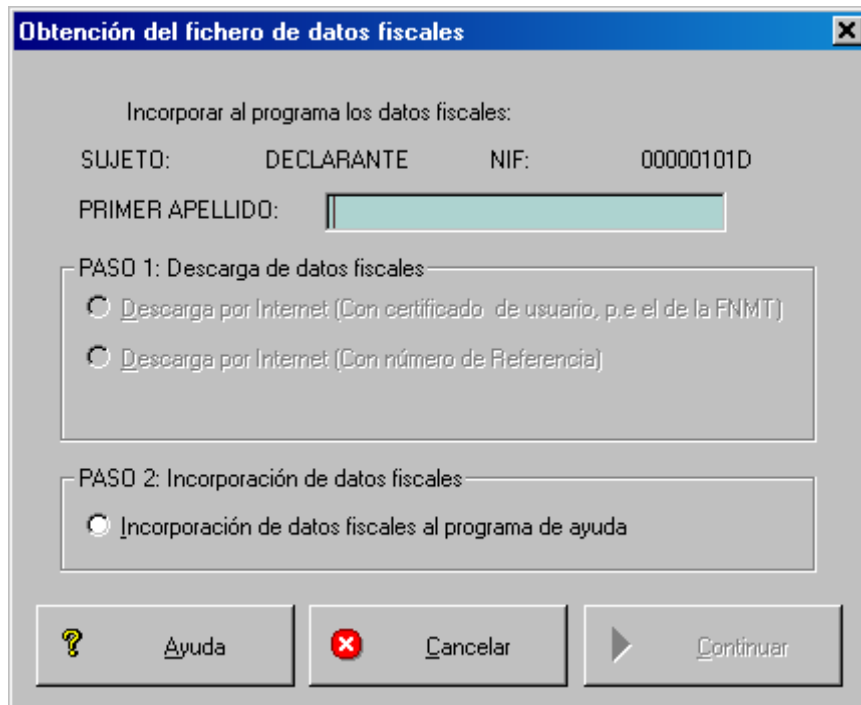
Obtención del fichero de datos fiscales

Incorporar al programa los datos fiscales:

SUJETO: DECLARANTE NIF: 00000101D

PRIMER APELLIDO:

PASO 1: Descarga de datos fiscales

Descarga por Internet (Con certificado de usuario, p.e el de la FNMT)

Descarga por Internet (Con número de Referencia)

PASO 2: Incorporación de datos fiscales

Incorporación de datos fiscales al programa de ayuda

Ayuda

Cancelar

Continuar